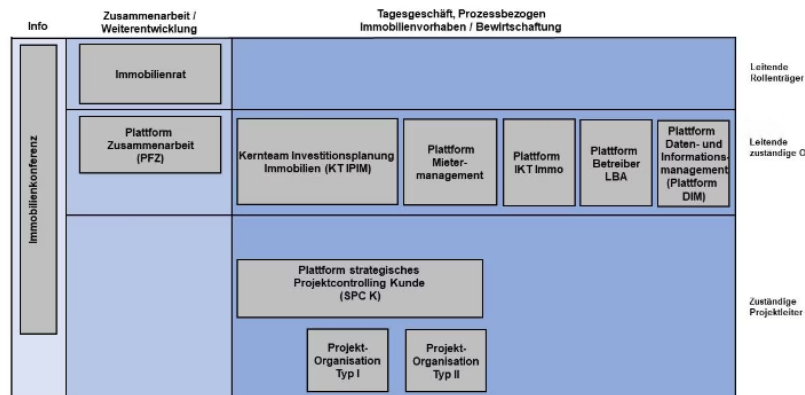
Info

Zusammenarbeit / Weiterentwicklung

Tagesgeschäft, Prozessbezogen Immobilienvorhaben / Bewirtschaftung

Immobilienkonferenz

Immobilienrat

Leitende Rollenträger

Plattform Zusammenarbeit (PFZ)

Kernteam Investitionsplanung Immobilien (KT IPIM)

Plattform Mieter-management

Plattform IKT Immo

Plattform Betreiber LBA

Plattform Daten- und Informations-management (Plattform DIM)

Leitende zuständige O

Plattform strategisches Projektcontrolling Kunde (SPC K)

Projekt-Organisation Typ I

Projekt-Organisation Typ II

Zuständige Projektleiter